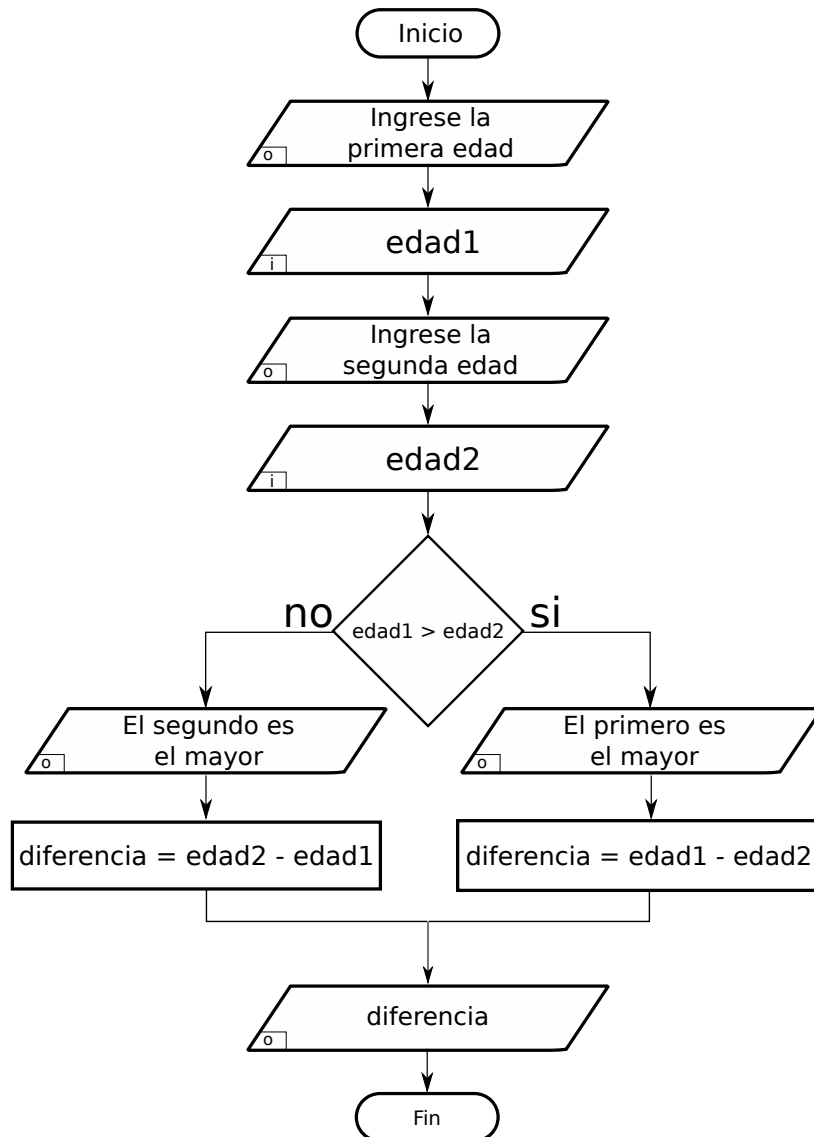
Inicio

Ingrese la primera edad
o

edad1
i

Ingrese la segunda edad
o

edad2
i

no
edad1 > edad2
si

El segundo es el mayor
o

diferencia = edad2 - edad1

El primero es el mayor
o

diferencia = edad1 - edad2

diferencia
o

Fin